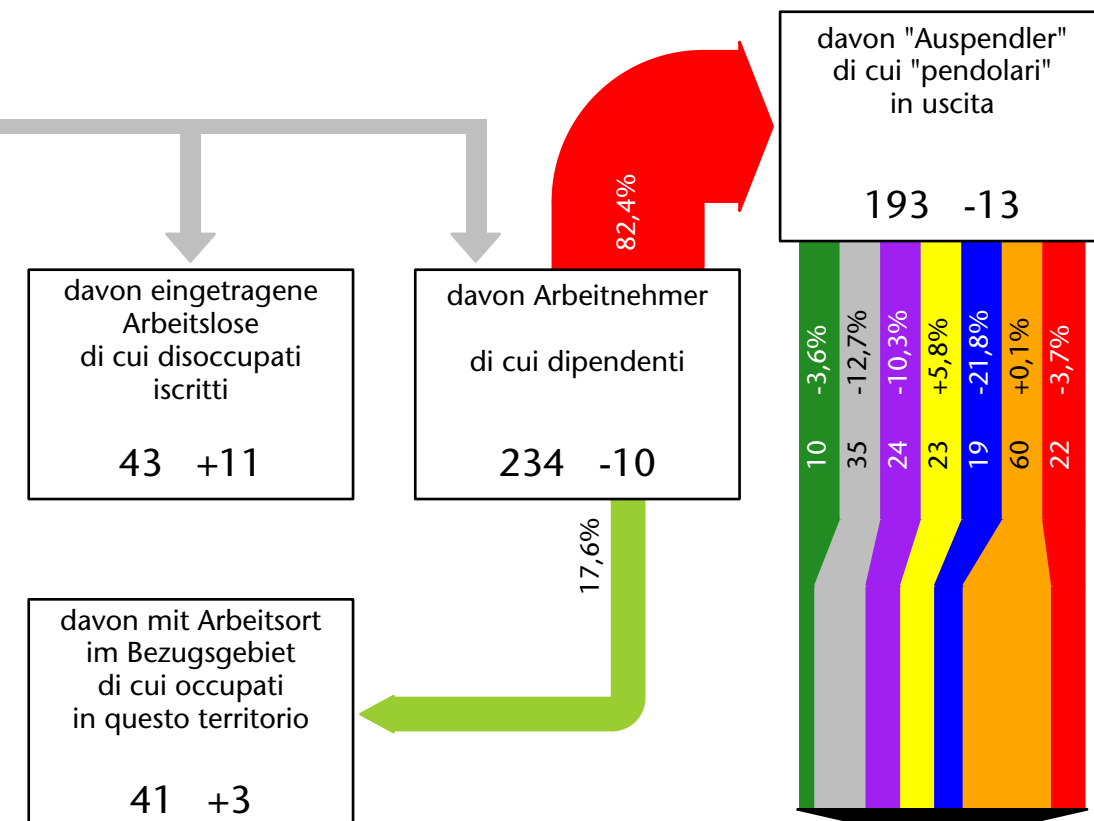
davon "Auspendler"
di cui "pendolari"
in uscita

193 -13

82,4%

davon eingetragene
Arbeitslose
di cui disoccupati
iscritti

43 +11

davon Arbeitnehmer

di cui dipendenti

234 -10

-3,6%
-12,7%
-10,3%
+5,8%
-21,8%
+0,1%
-3,7%

10
35
24
23
19
60
22

17,6%

davon mit Arbeitsort
im Bezugsgebiet
di cui occupati
in questo territorio

41 +3